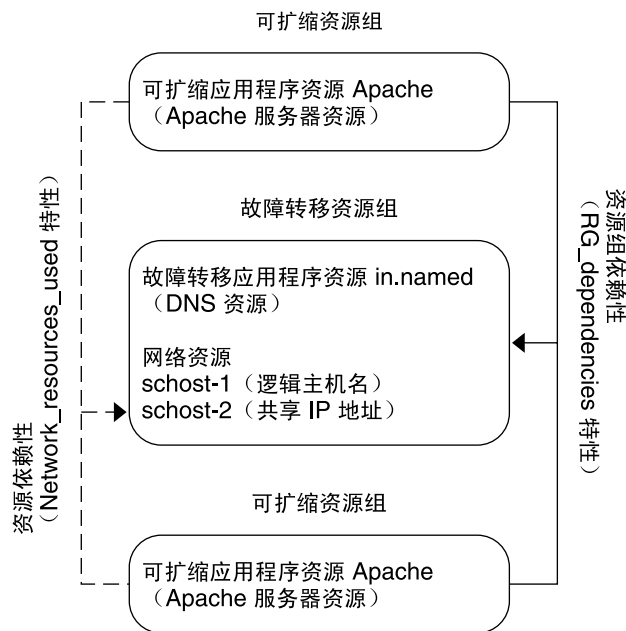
可扩缩资源组

可扩缩应用程序资源 Apache
（Apache 服务器资源）

故障转移资源组

故障转移应用程序资源 in.named
（DNS 资源）

网络资源
schost-1（逻辑主机名）
schost-2（共享 IP 地址）

可扩缩资源组

可扩缩应用程序资源 Apache
（Apache 服务器资源）

资源依赖性
（Network_resources_used 特性）

资源组依赖性
（RG_dependencies 特性）